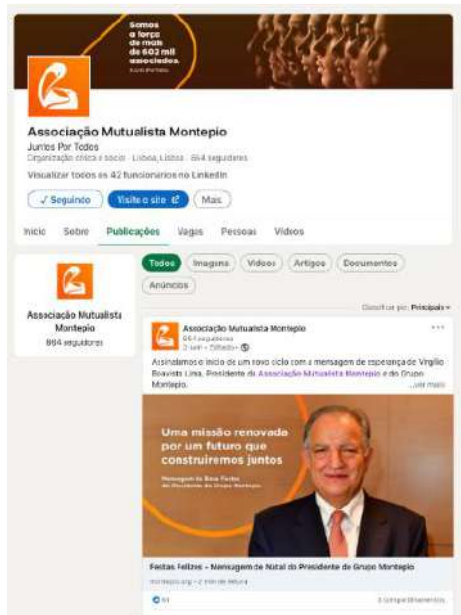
Somos a força de mais de 602 mil associados.

Associação Mutualista Montepio
Juntos Por Todos
Organização cívica e social · Lisboa, Lisboa · 864 seguidores
Visualizar todos os 42 funcionários no LinkedIn

✓ Seguindo
Visite o site
Mais

Início
Sobre
Publicações
Vagas
Pessoas
Vídeos

Associação Mutualista Montepio
864 seguidores

Todos
Imagens
Vídeos
Artigos
Documentos
Anúncios

Classificar por: Principais

Associação Mutualista Montepio
864 seguidores
3 sem • Editado •

Assinalamos o início de um novo ciclo com a mensagem de esperança de Virgílio Boavista Lima, Presidente da Associação Mutualista Montepio e do Grupo Montepio.
...ver mais

Uma missão renovada por um futuro que construiremos juntos
Mensagem de Boas Festas do Presidente do Grupo Montepio

Festas Felizes – Mensagem de Natal do Presidente do Grupo Montepio
montepio.org • 2 min de leitura

91
3 compartilhamentos